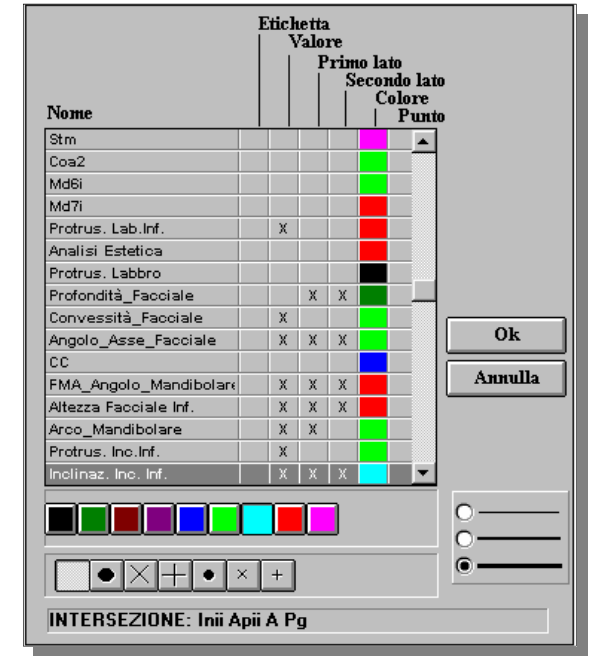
Etichetta
Valore
Primo lato
Secondo lato
Colore
Punto

| Nome | Etichetta | Valore | Primo lato | Secondo lato | Colore | Punto |
|---|---|---|---|---|---|---|
| Stm | | | | | | |
| Coa2 | | | | | | |
| Md6i | | | | | | |
| Md7i | | | | | | |
| Protrus. Lab.Inf. | | X | | | | |
| Analisi Estetica | | | | | | |
| Protrus. Labbro | | | | | | |
| Profondità_Facciale | | | X | X | | |
| Convessità_Facciale | | X | | | | |
| Angolo_Asse_Facciale | | X | X | X | | |
| CC | | | | | | |
| FMA_Angolo_Mandibolare | | X | X | X | | |
| Altezza Facciale Inf. | | X | X | X | | |
| Arco_Mandibolare | | X | X | | | |
| Protrus. Inc.Inf. | | X | | | | |
| Inclinaz. Inc. Inf. | | X | X | X | | |

Ok
Annulla

INTERSEZIONE: Inii Apii A Pg